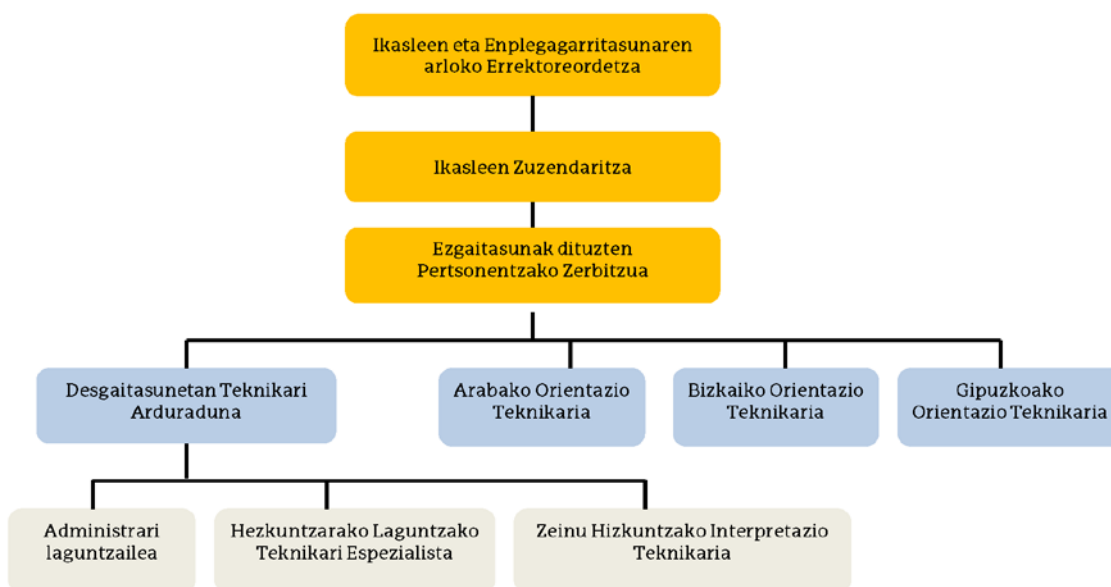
Ikasleen eta Enplegagarritasunaren arloko Errektoreordetza

Ikasleen Zuzendaritza

Ezgaitasunak dituzten Pertsonentzako Zerbitzua

Desgaitasunetan Teknikari Arduraduna

Arabako Orientazio Teknikaria

Bizkaiko Orientazio Teknikaria

Gipuzkoako Orientazio Teknikaria

Administrari laguntzailea

Hezkuntzarako Laguntzako Teknikari Espezialista

Zeinu Hizkuntzako Interpretazio Teknikaria